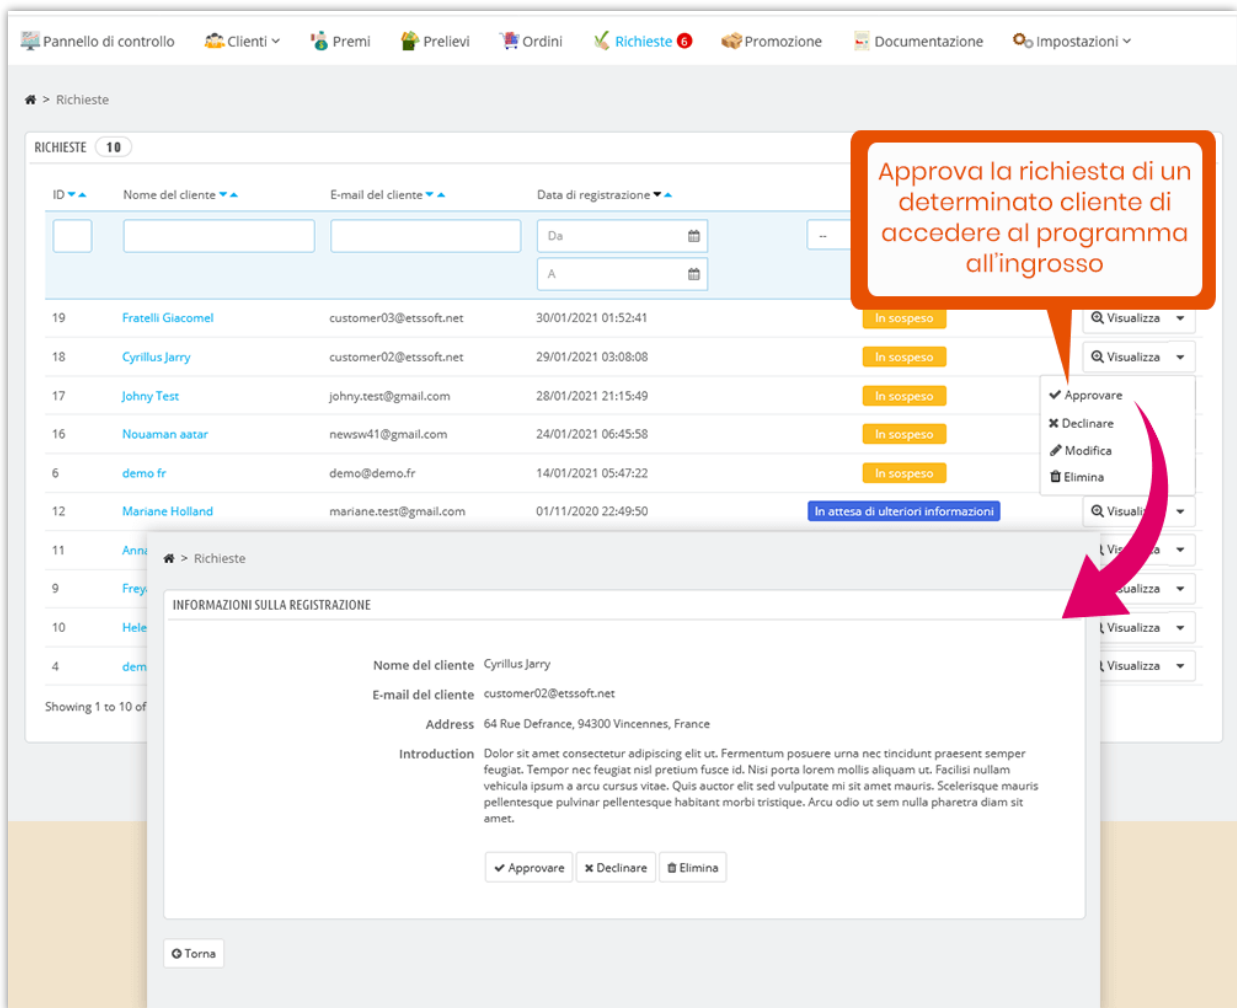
Pannello di controllo Clienti Premi Prelievi Ordini Richieste 6 Promozione Documentazione Impostazioni

Richieste

RICHIESTE 10

Approva la richiesta di un determinato cliente di accedere al programma all'ingrosso

| ID | Nome del cliente | E-mail del cliente | Data di registrazione | | |
|---|---|---|---|---|---|
| | | | Da / A | -- | |
| 19 | Fratelli Giacomel | customer03@etssoft.net | 30/01/2021 01:52:41 | In sospeso | Visualizza |
| 18 | Cyrillus Jarry | customer02@etssoft.net | 29/01/2021 03:08:08 | In sospeso | Visualizza |
| 17 | Johny Test | johny.test@gmail.com | 28/01/2021 21:15:49 | In sospeso | Approvare |
| 16 | Nouaman aatar | newsw41@gmail.com | 24/01/2021 06:45:58 | In sospeso | Declinare |
| 6 | demo fr | demo@demo.fr | 14/01/2021 05:47:22 | In sospeso | Modifica / Elimina |
| 12 | Mariane Holland | mariane.test@gmail.com | 01/11/2020 22:49:50 | In attesa di ulteriori informazioni | Visuali |
| 11 | Anna | | | | Vis a |
| 9 | Frey | | | | sualizza |
| 10 | Hele | | | | Visualizza |
| 4 | dem | | | | Visualizza |

Showing 1 to 10 of

Richieste

INFORMAZIONI SULLA REGISTRAZIONE

Nome del cliente Cyrillus Jarry

E-mail del cliente customer02@etssoft.net

Address 64 Rue Defrance, 94300 Vincennes, France

Introduction Dolor sit amet consectetur adipiscing elit ut. Fermentum posuere urna nec tincidunt praesent semper feugiat. Tempor nec feugiat nisl pretium fusce id. Nisi porta lorem mollis aliquam ut. Facilisi nullam vehicula ipsum a arcu cursus vitae. Quis auctor elit sed vulputate mi sit amet mauris. Scelerisque mauris pellentesque pulvinar pellentesque habitant morbi tristique. Arcu odio ut sem nulla pharetra diam sit amet.

Approvare Declinare Elimina

Torna